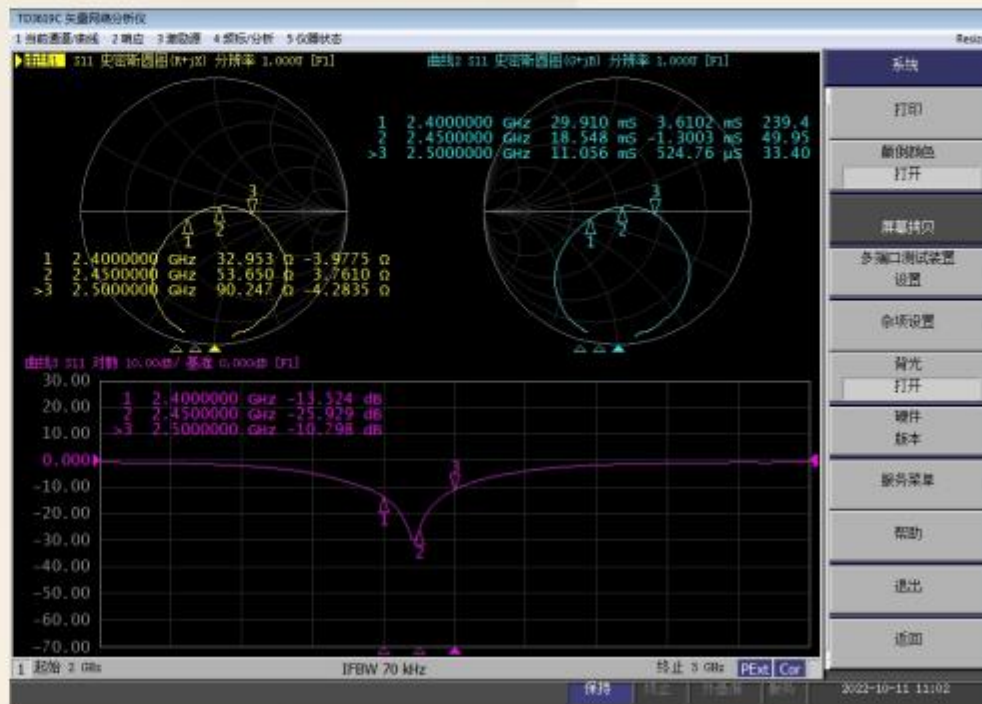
TD3619C 矢量网络分析仪

1 当前通道/曲线 2 响应 3 激励源 4 标记/分析 5 仪器状态

Resiz

曲线1 S11 史密斯圆图(R+jX) 分辨率 1.000T [F1]

曲线2 S11 史密斯圆图(G+jB) 分辨率 1.000T [F1]

1 2.4000000 GHz 29.910 mS 3.6102 mS 239.4
2 2.4500000 GHz 18.548 mS -1.3003 mS 49.95
>3 2.5000000 GHz 11.056 mS 524.76 µS 33.40

1 2.4000000 GHz 32.953 Ω -3.9775 Ω
2 2.4500000 GHz 53.650 Ω 3.7610 Ω
>3 2.5000000 GHz 90.247 Ω -4.2835 Ω

曲线3 S11 对数 10.00dB/ 基准 0.000dB [F1]

1 2.4000000 GHz -13.524 dB
2 2.4500000 GHz -25.929 dB
>3 2.5000000 GHz -10.798 dB

30.00
20.00
10.00
0.000
-10.00
-20.00
-30.00
-40.00
-50.00
-60.00
-70.00

1 起始 2 GHz

IFBW 70 kHz

终止 3 GHz PExt Cor

系统

打印

颠倒颜色
打开

屏幕拷贝

多端口测试装置
设置

杂项设置

背光
打开

硬件
版本

服务菜单

帮助

退出

返回

保持

2022-10-11 11:02